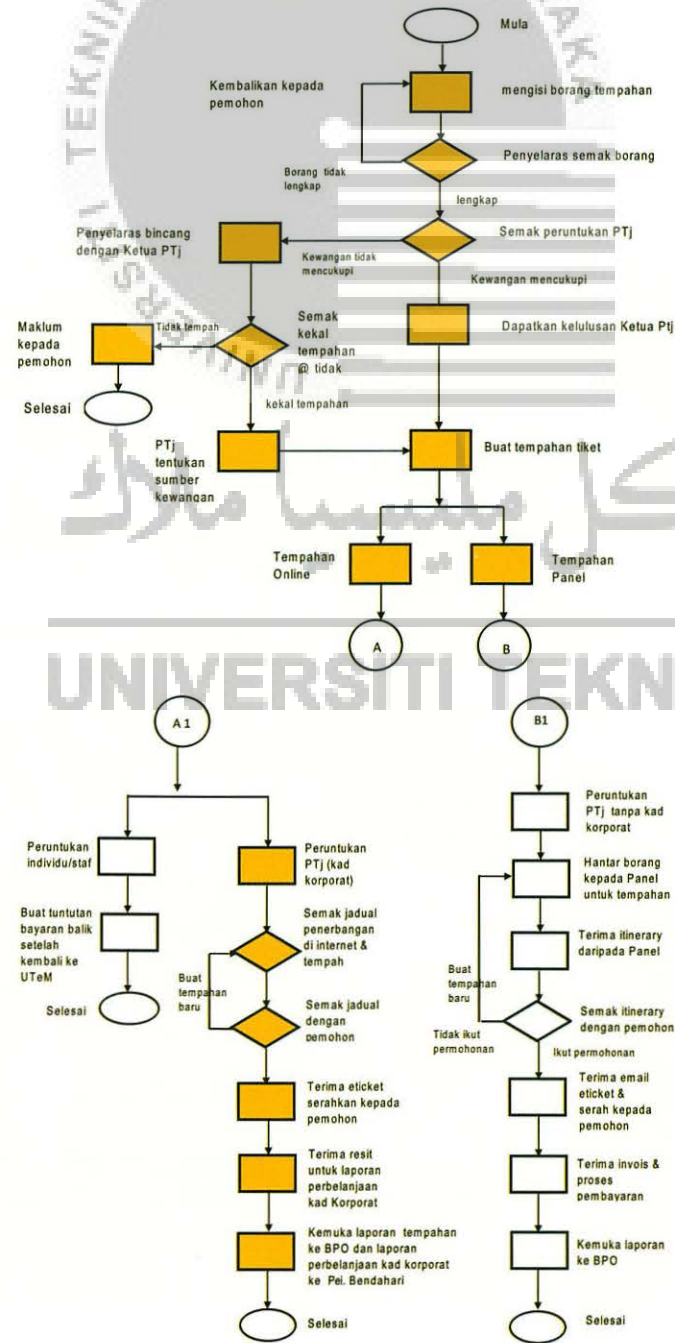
Mula

Kembalikan kepada pemohon

mengisi borang tempahan

Borang tidak lengkap

Penyelaras semak borang

lengkap

Penyelaras bincang dengan Ketua PTj

Kewangan tidak mencukupi

Semak peruntukan PTj

Kewangan mencukupi

Maklum kepada pemohon

Tidak tempah

Semak kekal tempahan @ tidak

Dapatkan kelulusan Ketua Ptj

Selesai

kekal tempahan

PTj tentukan sumber kewangan

Buat tempahan tiket

Tempahan Online

Tempahan Panel

A

B

UNIVERSITI TEKN

A1

B1

Peruntukan individu/staf

Peruntukan PTj (kad korporat)

Peruntukan PTj tanpa kad korporat

Buat tuntutan bayaran balik setelah kembali ke UTeM

Semak jadual penerbangan di internet & tempah

Hantar borang kepada Panel untuk tempahan

Selesai

Buat tempahan baru

Terima itinerary daripada Panel

Semak jadual dengan pemohon

Buat tempahan baru

Tidak ikut permohonan

Semak itinerary dengan pemohon

Ikut permohonan

Terima eticket serahkan kepada pemohon

Terima email eticket & serah kepada pemohon

Terima resit untuk laporan perbelanjaan kad Korporat

Terima invois & proses pembayaran

Kemuka laporan tempahan ke BPO dan laporan perbelanjaan kad korporat ke Pej. Bendahari

Kemuka laporan ke BPO

Selesai

Selesai